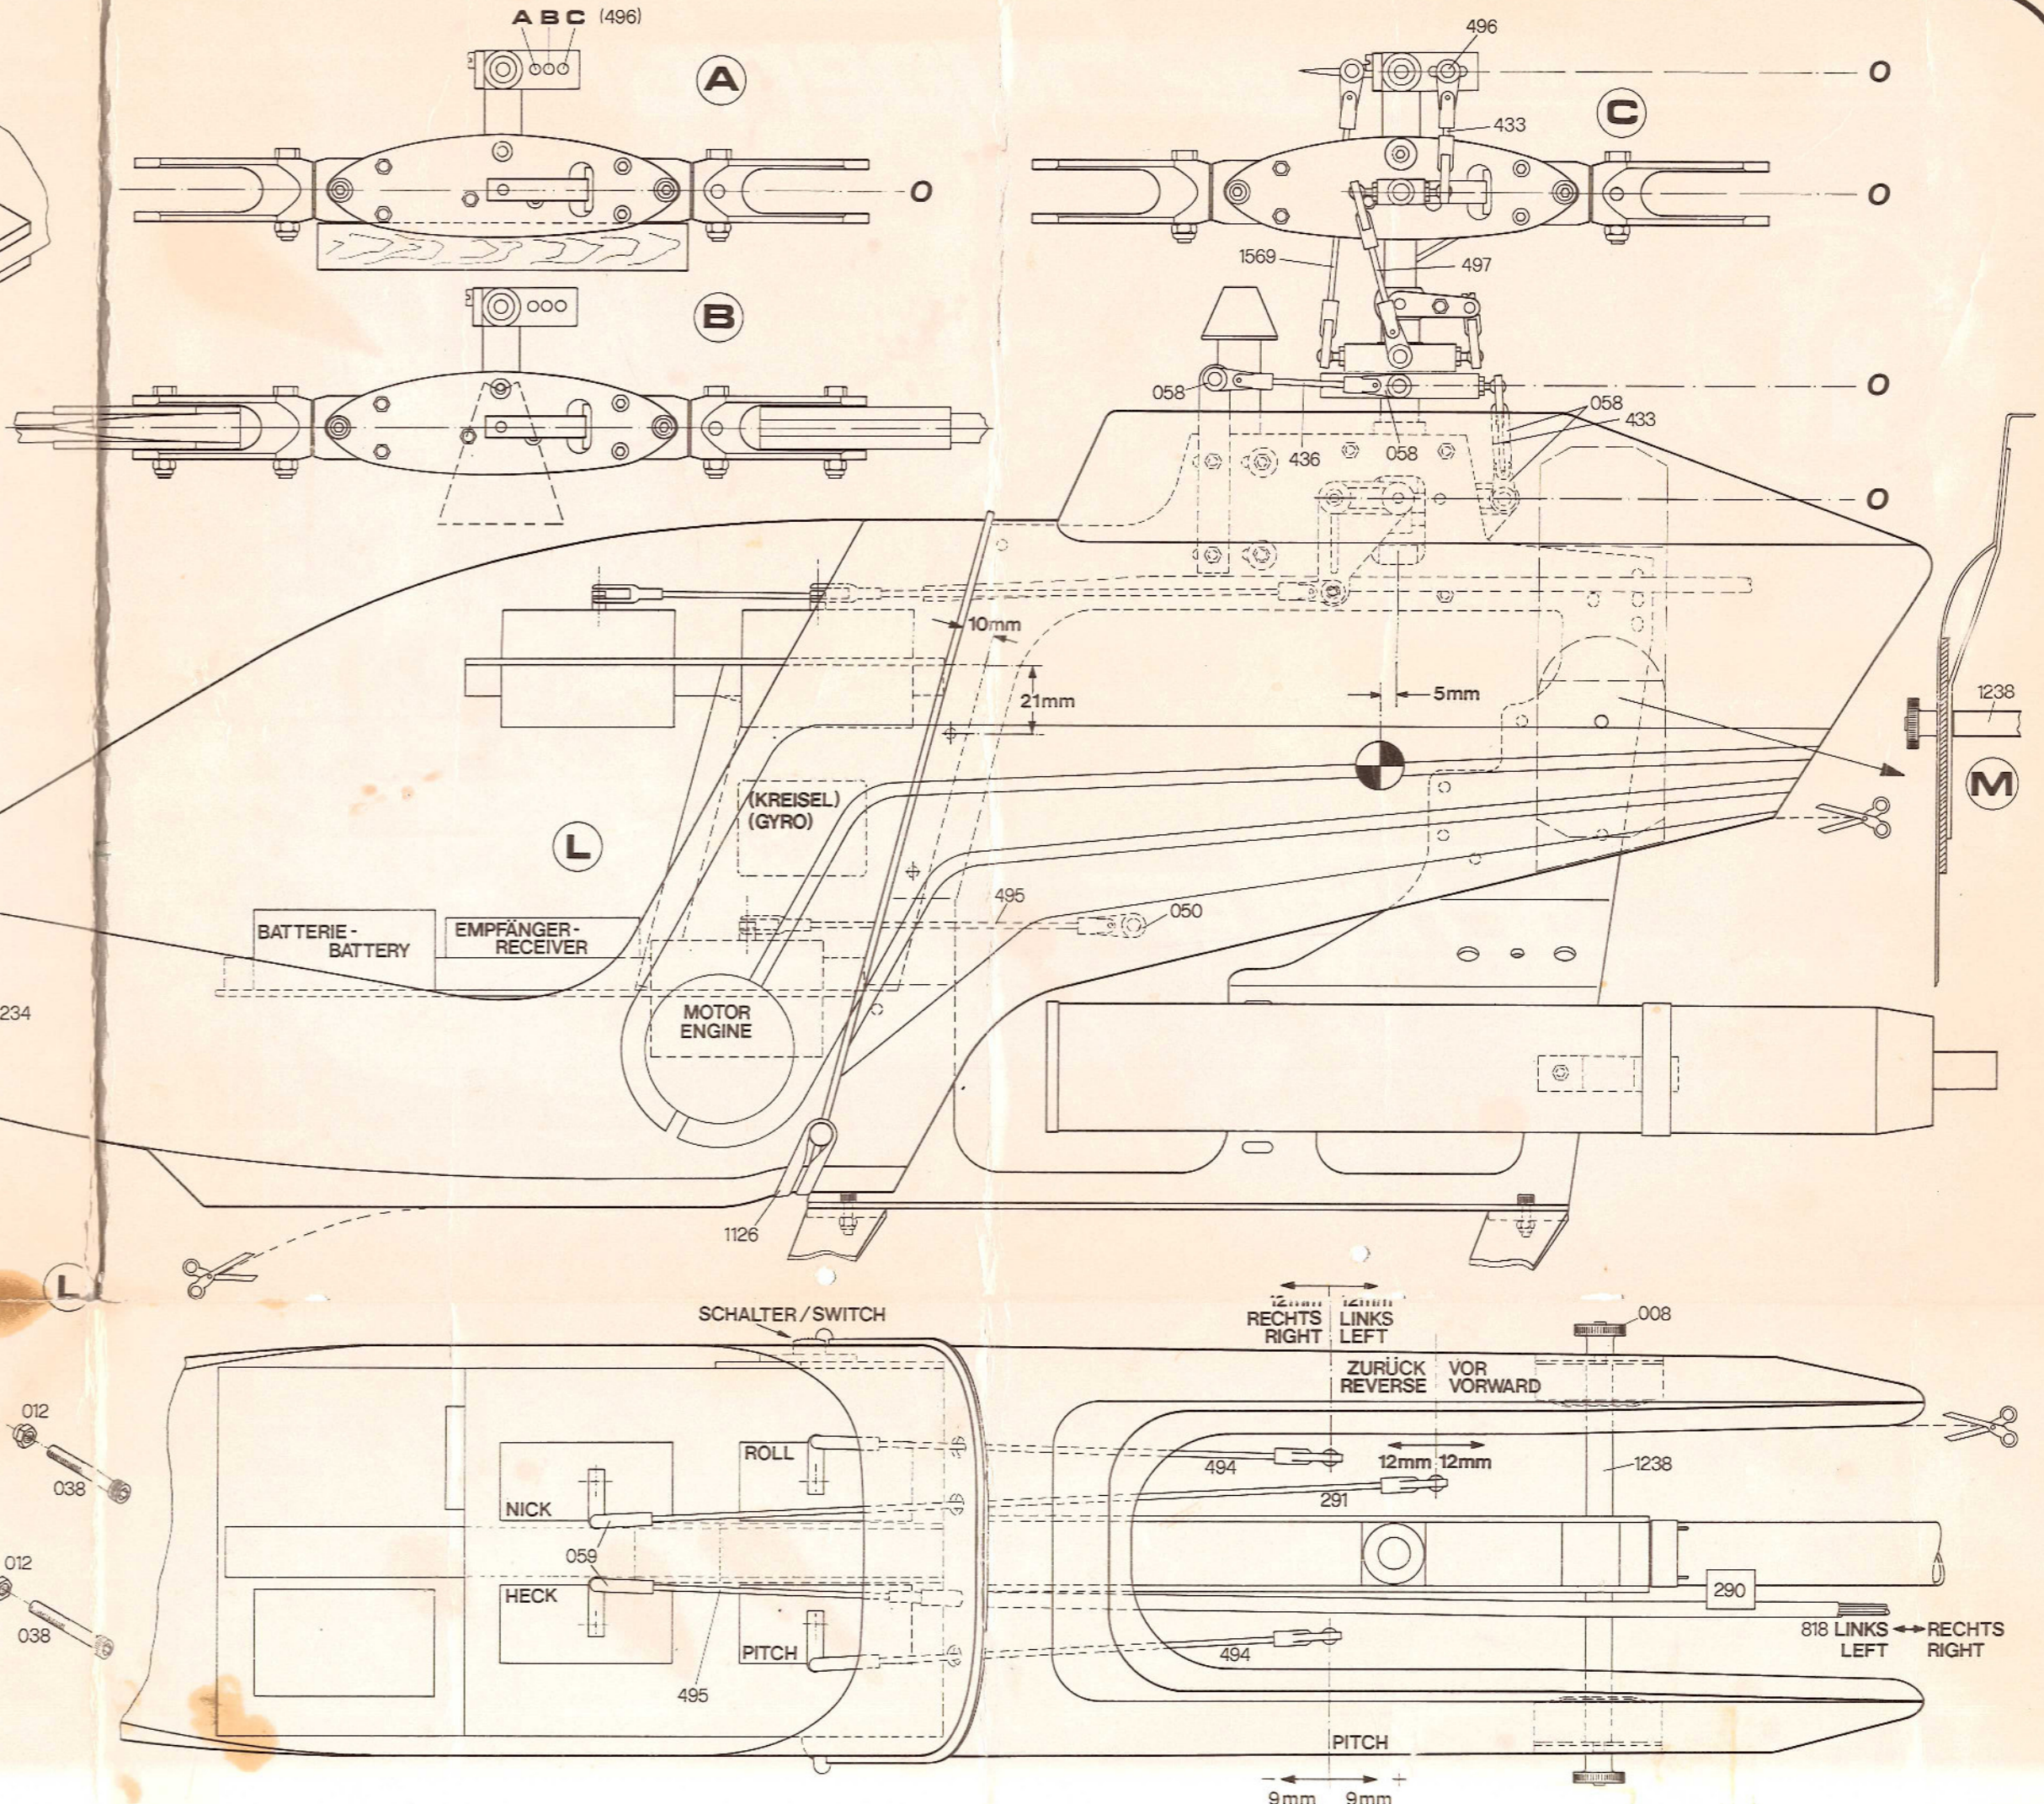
A B C (496)

A

O

B

496

C

433

O

O

1569

497

058

O

058

433

436

058

O

10mm

21mm

5mm

1238

M

(KREISEL)
(GYRO)

L

495

050

BATTERIE - BATTERY

EMPFÄNGER - RECEIVER

234

MOTOR
ENGINE

1126

L

SCHALTER / SWITCH

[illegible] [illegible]
RECHTS RIGHT
LINKS LEFT

008

ZURÜCK REVERSE
VOR VORWARD

012

038

ROLL

494

12mm 12mm

1238

NICK

291

012

059

038

HECK

290

818 LINKS LEFT
RECHTS RIGHT

494

PITCH

495

PITCH

9mm 9mm